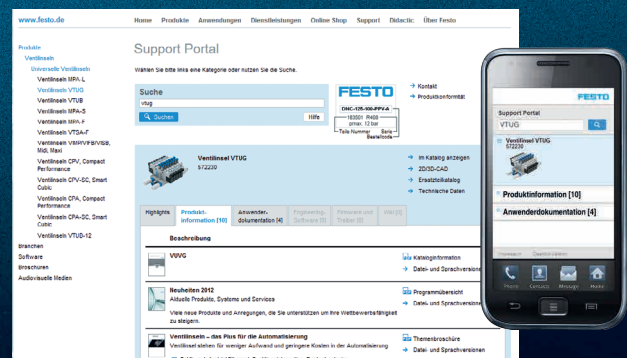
www.festo.de

Home Produkte Anwendungen Dienstleistungen Online Shop Support Didactic Über Festo

Produkte
Ventilinseln
Universelle Ventilinseln
Ventilinsel MPA-L
Ventilinsel VTUG
Ventilinsel VTUB
Ventilinsel MPA-S
Ventilinsel MPA-F
Ventilinsel VTSA-F
Ventilinsel VMPA/FB/VSI8, Midi, Maxi
Ventilinsel CPV, Compact Performance
Ventilinsel CPV-SC, Smart Cubic
Ventilinsel CPA, Compact Performance
Ventilinsel CPA-SC, Smart Cubic
Ventilinsel VTUD-12
Branchen
Software
Broschüren
Audiovisuelle Medien

Support Portal

Wählen Sie bitte eine Kategorie oder nutzen Sie die Suche.

Suche
vtug
Suchen
Hilfe

FESTO
DNC-125-100-PPV-A
183001 R408
pmax. 12 bar
Teile Nummer
Serie
Bestellcode

Kontakt
Produktkonformität

Ventilinsel VTUG
572230

Im Katalog anzeigen
2D/3D-CAD
Ersatzteilkatalog
Technische Daten

Highlights | Produkt-information [10] | Anwender-dokumentation [4] | Engineering-Software [0] | Firmware und Treiber [0] | VW [0]

Beschreibung

VUVG
Kataloginformation
Datei- und Sprachversionen

Neuheiten 2012
Aktuelle Produkte, Systeme und Services
Viele neue Produkte und Anregungen, die Sie unterstützen um Ihre Wettbewerbsfähigkeit zu steigern.
Programmübersicht
Datei- und Sprachversionen

Ventilinseln – das Plus für die Automatisierung
Ventilinsel stehen für weniger Aufwand und geringere Kosten in der Automatisierung
Themenbroschüre
Datei- und Sprachversionen

Support Portal
FESTO
VTUG
Ventilinsel VTUG
572230
Produktinformation [10]
Anwenderdokumentation [4]
Phone Contacts Message Home